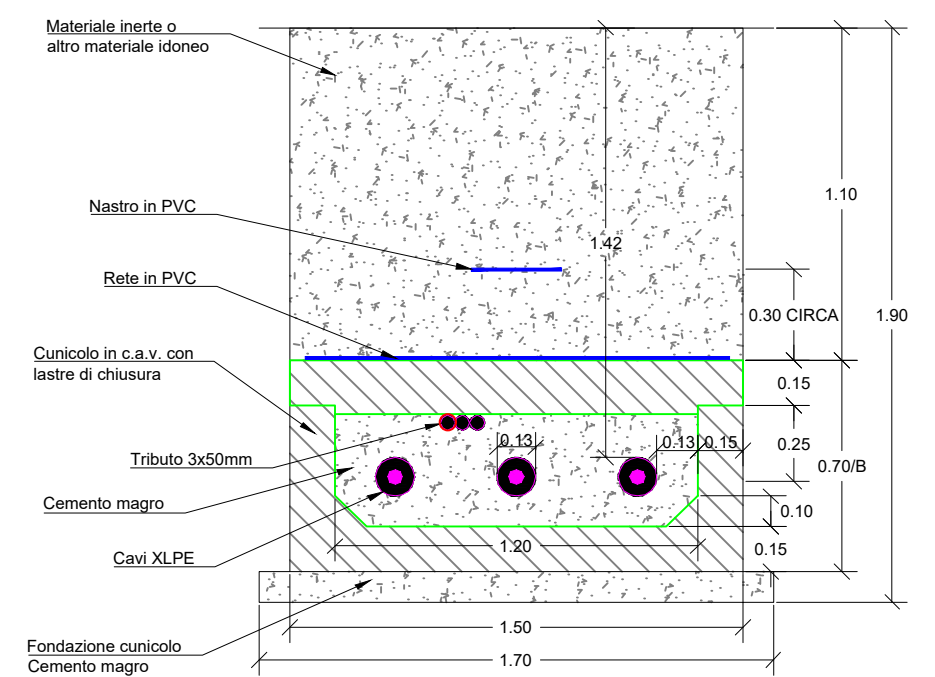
Materiale inerte o altro materiale idoneo

Nastro in PVC

Rete in PVC

Cunicolo in c.a.v. con lastre di chiusura

Tributo 3x50mm

Cemento magro

Cavi XLPE

Fondazione cunicolo
Cemento magro

1.42

1.10

0.30 CIRCA

1.90

0.15

0.25

0.70/B

0.13

0.13

0.15

0.10

1.20

0.15

1.50

1.70